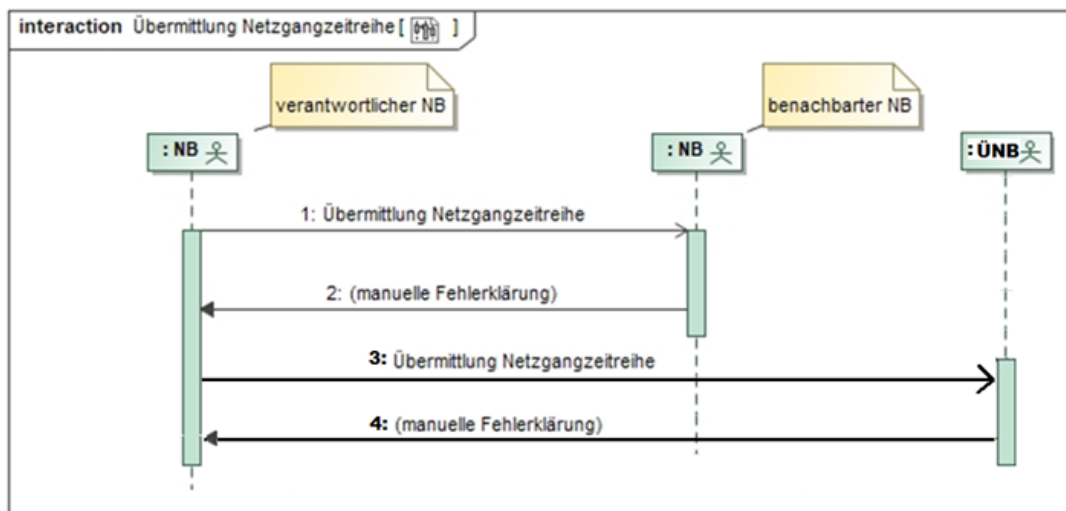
interaction Übermittlung Netzgangzeitreihe [ ]

verantwortlicher NB

benachbarter NB

: NB

: NB

: ÜNB

1: Übermittlung Netzgangzeitreihe

2: (manuelle Fehlerklärung)

3: Übermittlung Netzgangzeitreihe

4: (manuelle Fehlerklärung)